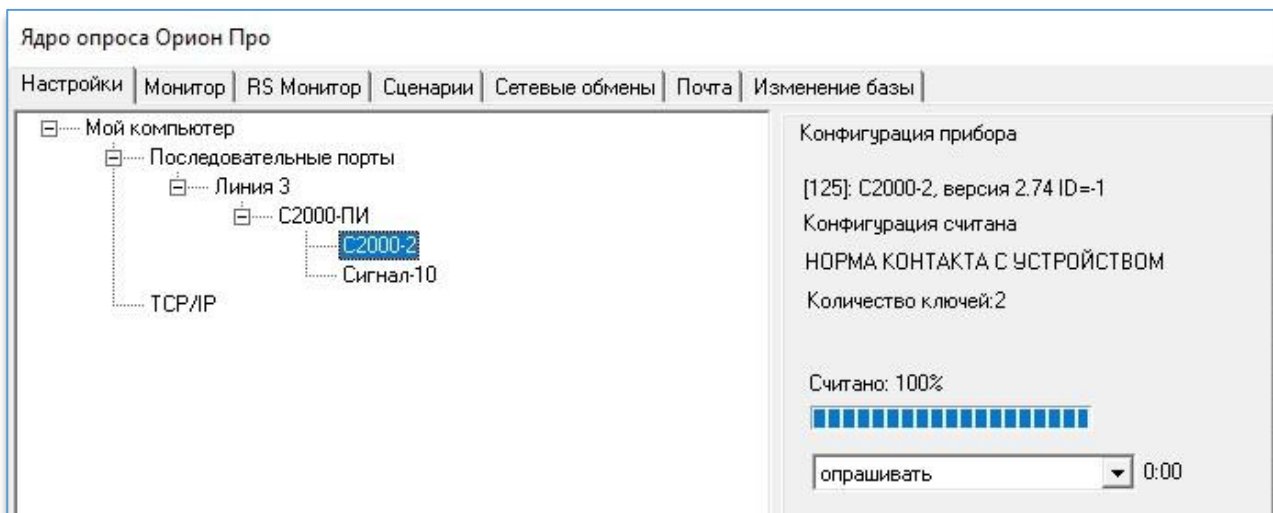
Ядро опроса Орион Про

Настройки | Монитор | RS Монитор | Сценарии | Сетевые обмены | Почта | Изменение базы

Мой компьютер
Последовательные порты
Линия 3
С2000-ПИ
С2000-2
Сигнал-10
TCP/IP

Конфигурация прибора

[125]: С2000-2, версия 2.74 ID=-1

Конфигурация считана

НОРМА КОНТАКТА С УСТРОЙСТВОМ

Количество ключей:2

Считано: 100%

опрашивать

0:00